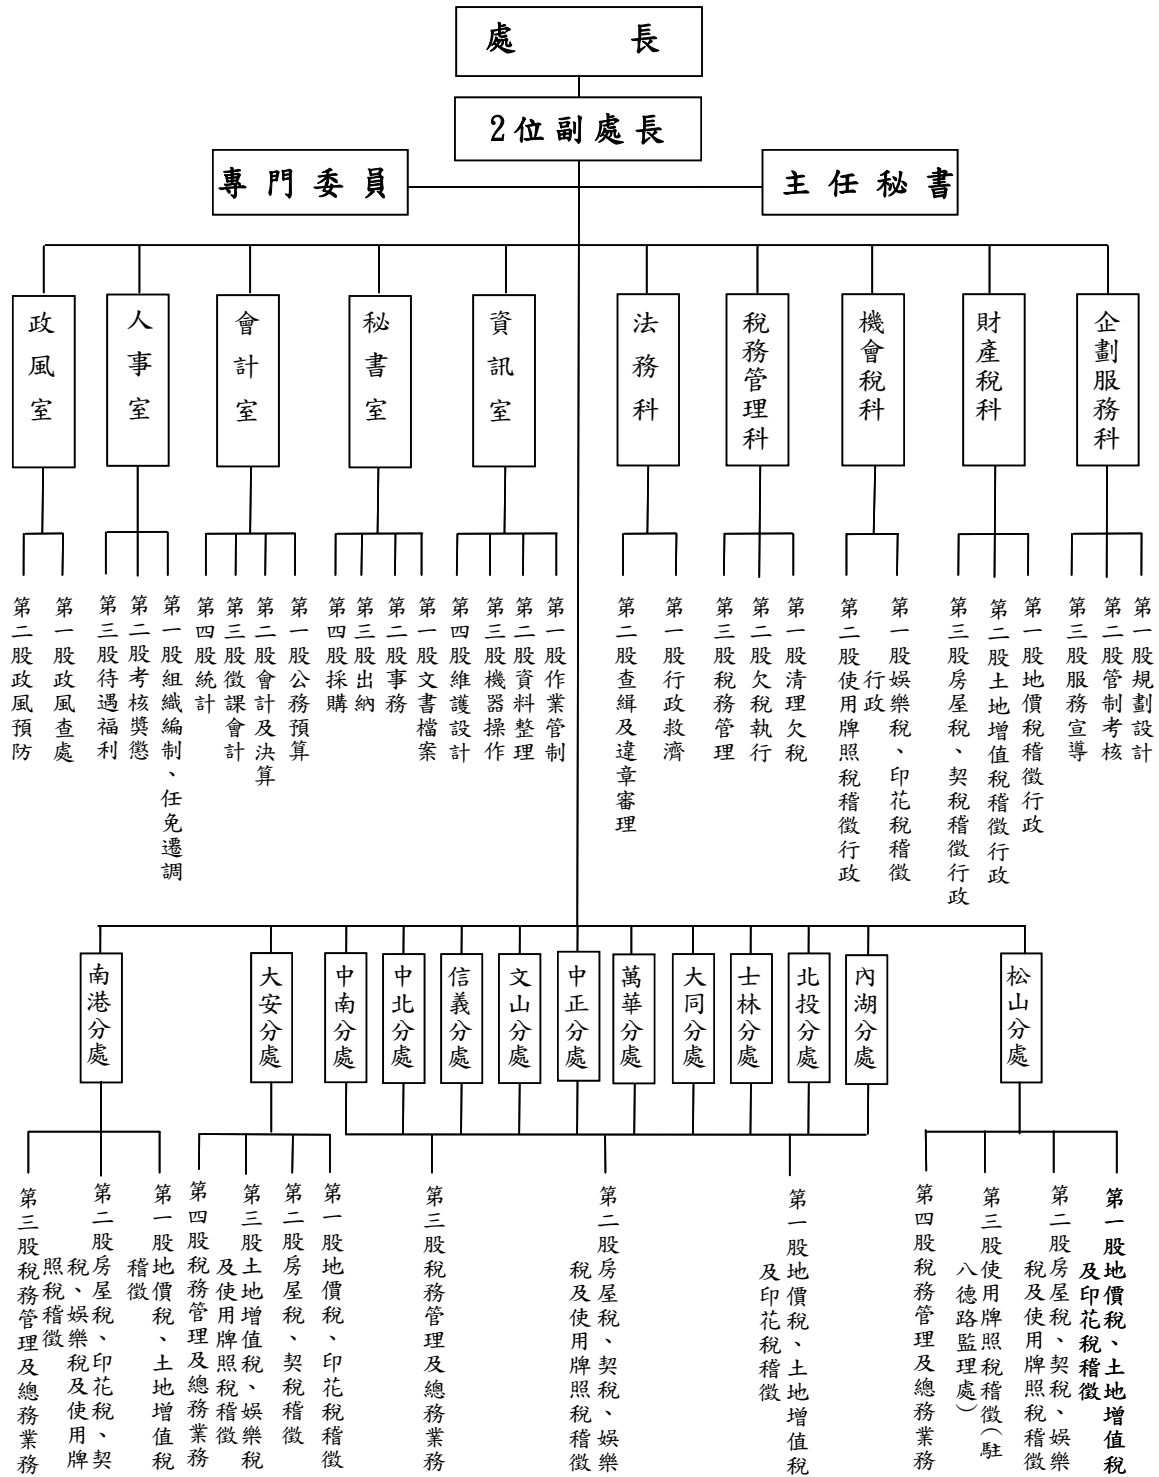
處　長

2位副處長

專門委員

主任秘書

政風室
第一股政風查處
第二股政風預防

人事室
第一股組織編制、任免遷調
第二股考核獎懲
第三股待遇福利

會計室
第一股公務預算
第二股會計及決算
第三股徵課會計
第四股統計

秘書室
第一股文書檔案
第二股事務
第三股出納
第四股採購

資訊室
第一股作業管制
第二股資料整理
第三股機器操作
第四股維護設計

法務科
第一股行政救濟
第二股查緝及違章審理

稅務管理科
第一股清理欠稅
第二股欠稅執行
第三股稅務管理

機會稅科
第一股娛樂稅、印花稅稽徵行政
第二股使用牌照稅稽徵行政

財產稅科
第一股地價稅稽徵行政
第二股土地增值稅稽徵行政
第三股房屋稅、契稅稽徵行政

企劃服務科
第一股規劃設計
第二股管制考核
第三股服務宣導

南港分處
第一股地價稅、土地增值稅稽徵
第二股房屋稅、印花稅、契稅、娛樂稅及使用牌照稅稽徵
第三股稅務管理及總務業務

大安分處
第一股地價稅、印花稅稽徵
第二股房屋稅、契稅稽徵
第三股土地增值稅、娛樂稅及使用牌照稅稽徵
第四股稅務管理及總務業務

中南分處
中北分處
信義分處
文山分處
中正分處
萬華分處
大同分處
士林分處
北投分處
內湖分處

第一股地價稅、土地增值稅及印花稅稽徵
第二股房屋稅、契稅、娛樂稅及使用牌照稅稽徵
第三股稅務管理及總務業務

松山分處
第一股地價稅、土地增值稅及印花稅稽徵
第二股房屋稅、契稅、娛樂稅及使用牌照稅稽徵
第三股使用牌照稅稽徵(駐八德路監理處)
第四股稅務管理及總務業務